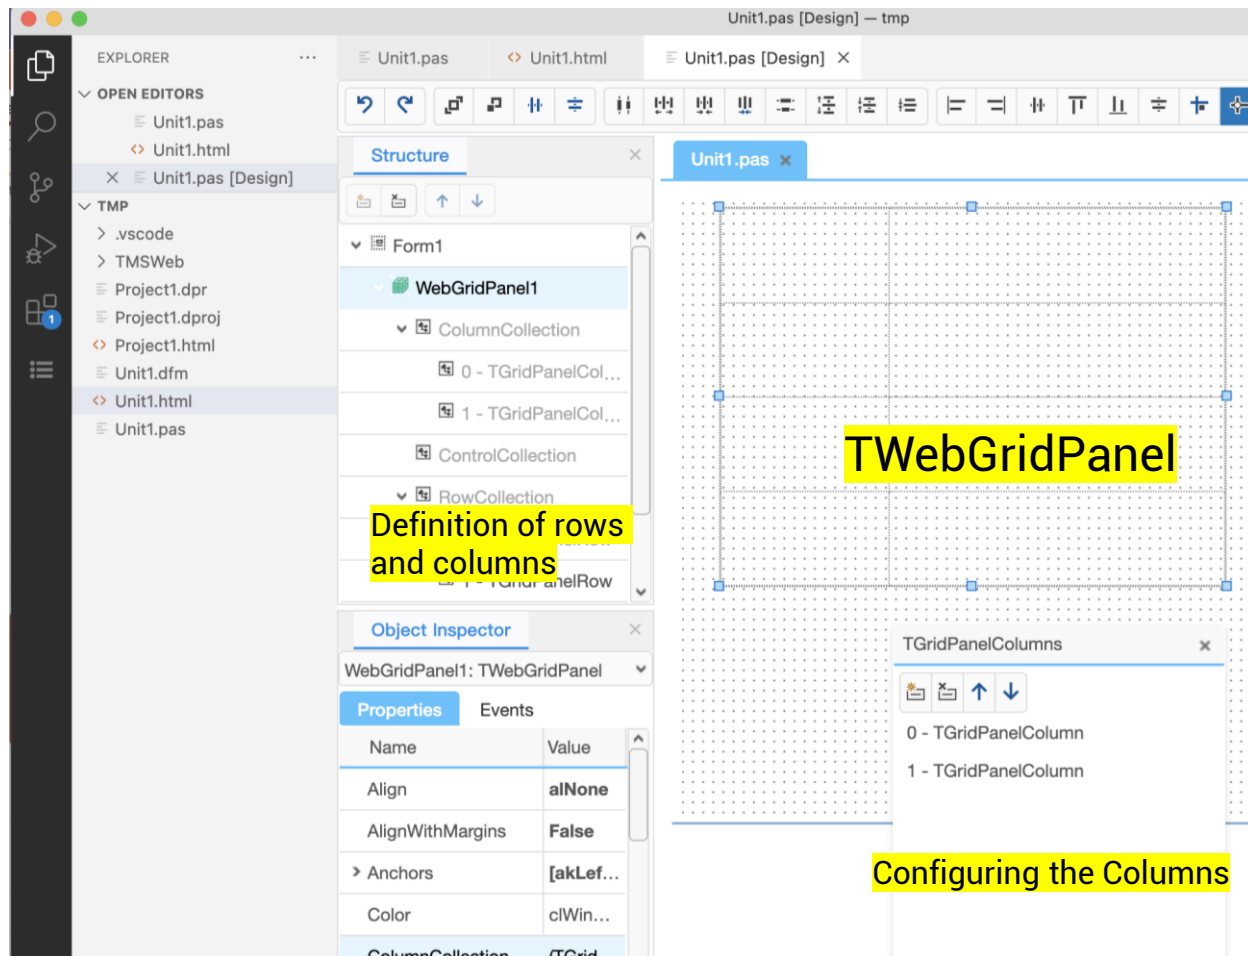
Unit1.pas [Design] — tmp

EXPLORER ···

OPEN EDITORS
Unit1.pas
Unit1.html
× Unit1.pas [Design]
TMP
.vscode
TMSWeb
Project1.dpr
Project1.dproj
Project1.html
Unit1.dfm
Unit1.html
Unit1.pas

Unit1.pas
Unit1.html
Unit1.pas [Design] ×

Structure

Form1
WebGridPanel1
ColumnCollection
0 - TGridPanelCol...
1 - TGridPanelCol...
ControlCollection
RowCollection
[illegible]
1 - TGridPanelRow

Definition of rows and columns

Object Inspector
WebGridPanel1: TWebGridPanel
Properties
Events

| Name | Value |
|---|---|
| Align | alNone |
| AlignWithMargins | False |
| Anchors | [akLef... |
| Color | clWin... |
| ColumnCollection | (TGrid... |

Unit1.pas ×

TWebGridPanel

TGridPanelColumns ×
0 - TGridPanelColumn
1 - TGridPanelColumn

Configuring the Columns